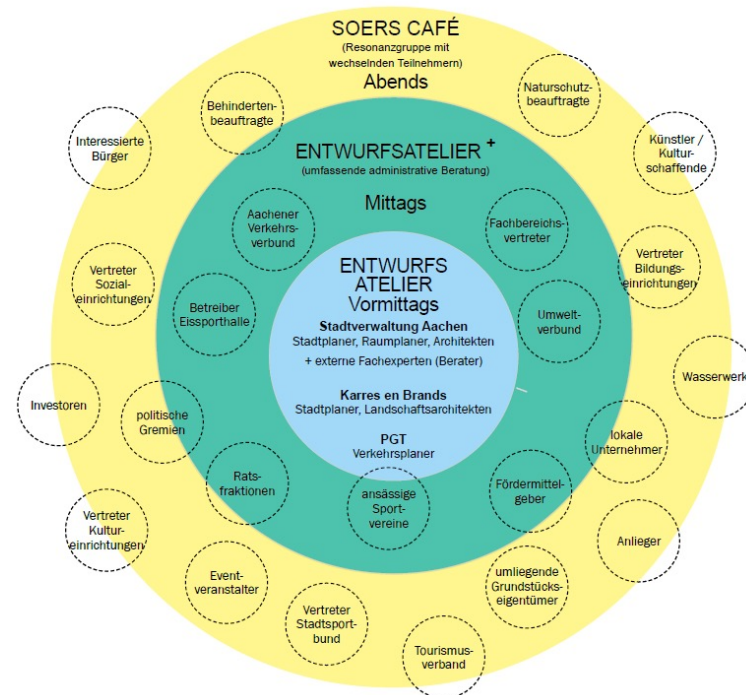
SOERS CAFÉ
(Resonanzgruppe mit wechselnden Teilnehmern)
Abends

ENTWURFSATELIER +
(umfassende administrative Beratung)
Mittags

ENTWURFS ATELIER
Vormittags

Stadtverwaltung Aachen
Stadtplaner, Raumplaner, Architekten
+ externe Fachexperten (Berater)

Karres en Brands
Stadtplaner, Landschaftsarchitekten

PGT
Verkehrsplaner

Behindertenbeauftragte

Naturschutzbeauftragte

Interessierte Bürger

Künstler / Kulturschaffende

Aachener Verkehrsverbund

Fachbereichsvertreter

Vertreter Sozialeinrichtungen

Vertreter Bildungseinrichtungen

Betreiber Eissporthalle

Umweltverbund

Wasserwerk

Investoren

politische Gremien

lokale Unternehmer

Ratsfraktionen

ansässige Sportvereine

Fördermittelgeber

Vertreter Kultureinrichtungen

Anlieger

Eventveranstalter

Vertreter Stadtsportbund

umliegende Grundstückseigentümer

Tourismusverband